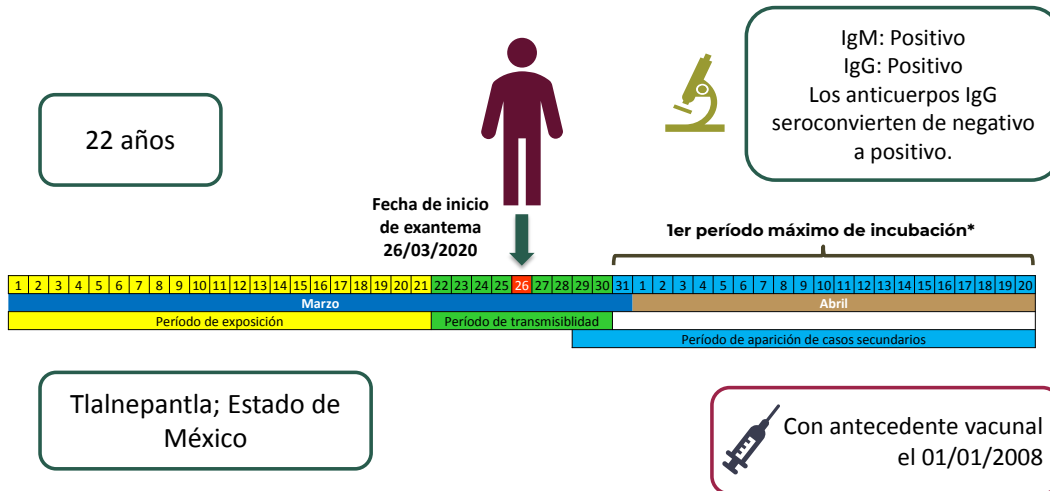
IgM: Positivo
IgG: Positivo
Los anticuerpos IgG seroconvierten de negativo a positivo.

22 años

Fecha de inicio de exantema 26/03/2020

1er período máximo de incubación*

| 1 | 2 | 3 | 4 | 5 | 6 | 7 | 8 | 9 | 10 | 11 | 12 | 13 | 14 | 15 | 16 | 17 | 18 | 19 | 20 | 21 | 22 | 23 | 24 | 25 | 26 | 27 | 28 | 29 | 30 | 31 | 1 | 2 | 3 | 4 | 5 | 6 | 7 | 8 | 9 | 10 | 11 | 12 | 13 | 14 | 15 | 16 | 17 | 18 | 19 | 20 |
|---|---|---|---|---|---|---|---|---|---|---|---|---|---|---|---|---|---|---|---|---|---|---|---|---|---|---|---|---|---|---|---|---|---|---|---|---|---|---|---|---|---|---|---|---|---|---|---|---|---|---|

Marzo
Abril

Período de exposición
Período de transmisibilidad
Período de aparición de casos secundarios

Tlalnepantla; Estado de México

Con antecedente vacunal el 01/01/2008